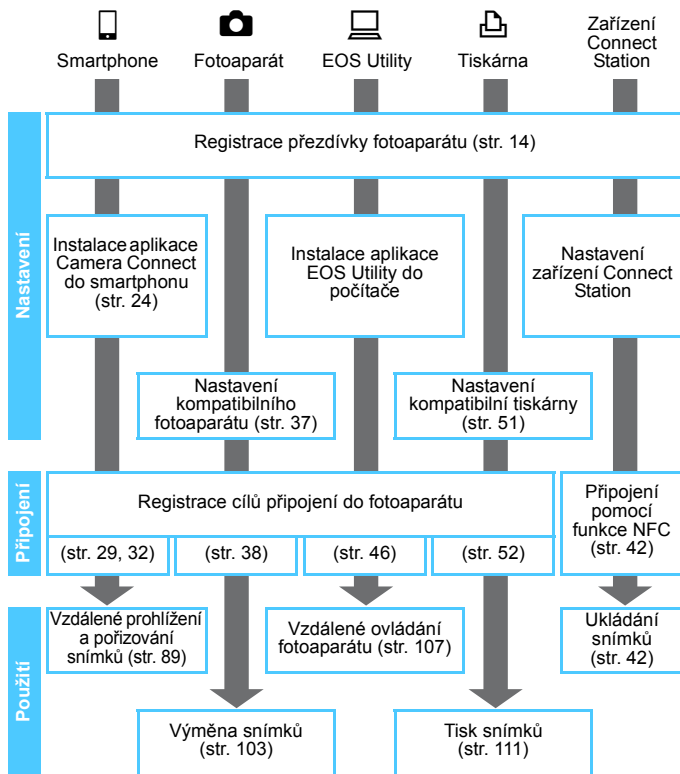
Smartphone

Fotoaparát

EOS Utility

Tiskárna

Zařízení Connect Station

Nastavení

Registrace přezdívky fotoaparátu (str. 14)

Instalace aplikace Camera Connect do smartphonu (str. 24)

Instalace aplikace EOS Utility do počítače

Nastavení zařízení Connect Station

Nastavení kompatibilního fotoaparátu (str. 37)

Nastavení kompatibilní tiskárny (str. 51)

Připojení

Registrace cílů připojení do fotoaparátu

(str. 29, 32)

(str. 38)

(str. 46)

(str. 52)

Připojení pomocí funkce NFC (str. 42)

Použití

Vzdálené prohlížení a pořizování snímků (str. 89)

Vzdálené ovládání fotoaparátu (str. 107)

Ukládání snímků (str. 42)

Výměna snímků (str. 103)

Tisk snímků (str. 111)